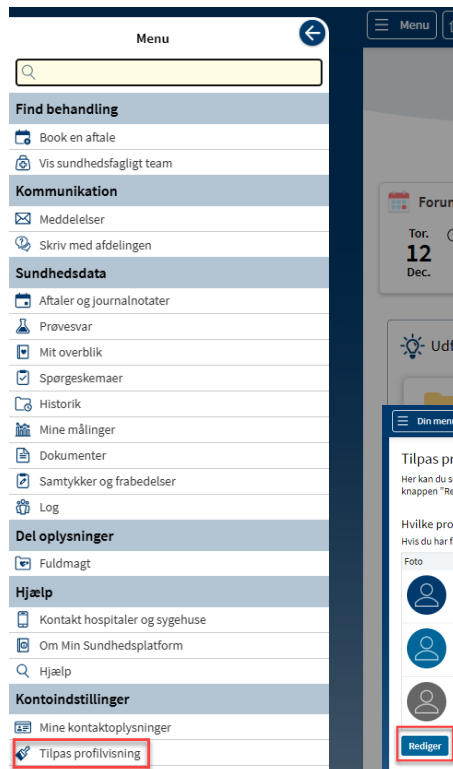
Menu

Find behandling
Book en aftale
Vis sundhedsfagligt team
Kommunikation
Meddelelser
Skriv med afdelingen
Sundhedsdata
Aftaler og journalnotater
Prøvesvar
Mit overblik
Spørgeskemaer
Historik
Mine målinger
Dokumenter
Samtykker og frabedelser
Log
Del oplysninger
Fuldmagt
Hjælp
Kontakt hospitaler og sygehuse
Om Min Sundhedsplatform
Hjælp
Kontoindstillinger
Mine kontaktoplysninger
Tilpas profilvisning

Menu
Forum
Tor.
12
Dec.
Udf
Din menu
Tilpas pr
Her kan du s
knappen "Re
Hvilke pro
Hvis du har f
Foto
Rediger